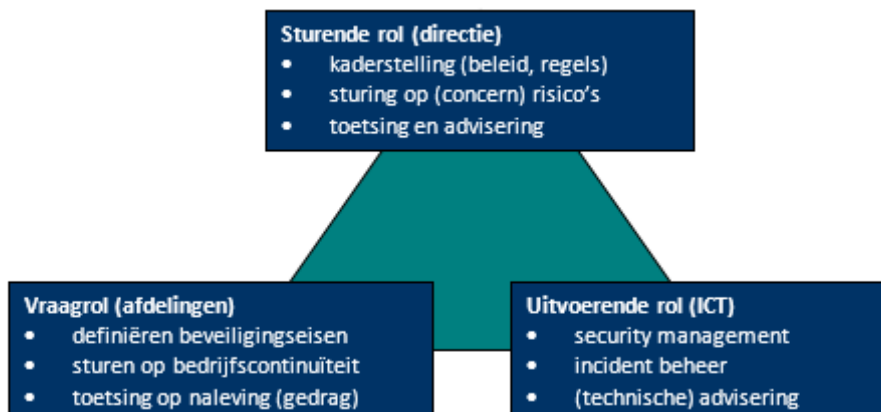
**Sturende rol (directie)**
- kaderstelling (beleid, regels)
- sturing op (concern) risico's
- toetsing en advisering

**Vraagrol (afdelingen)**
- definiëren beveiligingseisen
- sturen op bedrijfscontinuïteit
- toetsing op naleving (gedrag)

**Uitvoerende rol (ICT)**
- security management
- incident beheer
- (technische) advisering